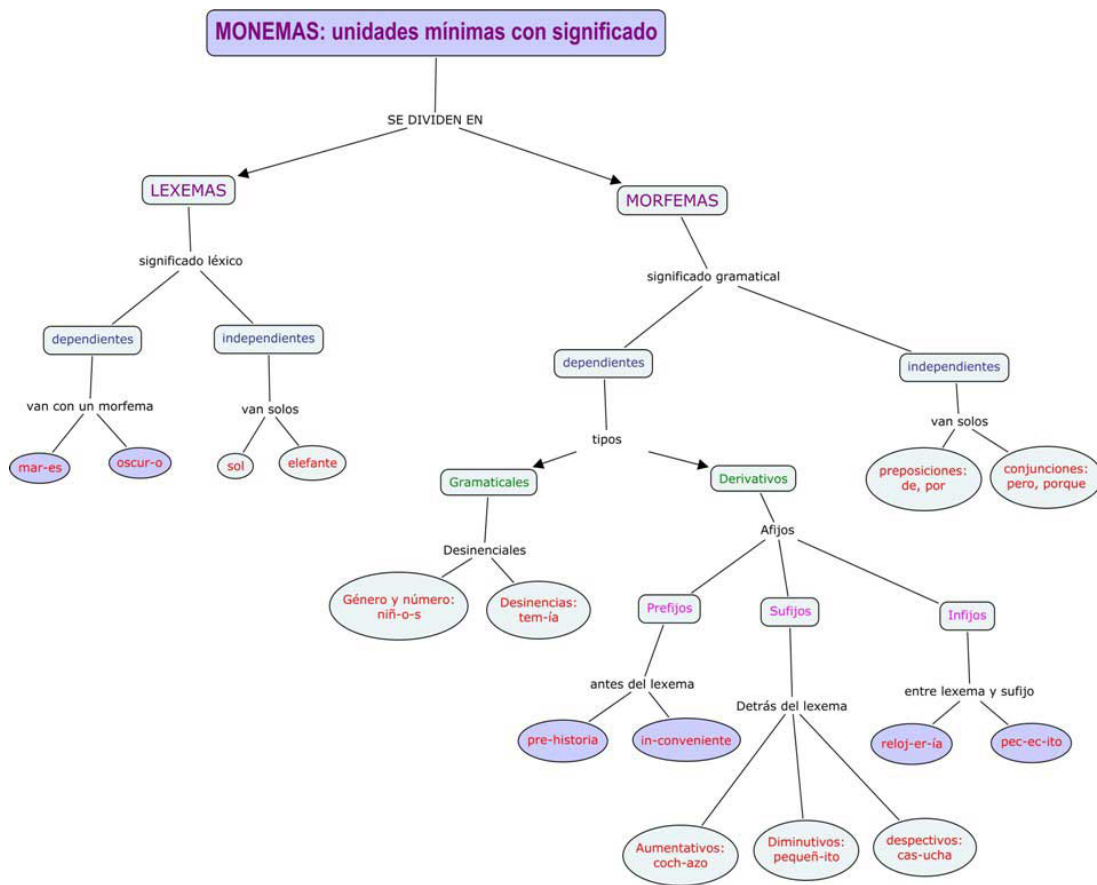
MONEMAS: unidades mínimas con significado

SE DIVIDEN EN

LEXEMAS

significado léxico

dependientes

van con un morfema

mar-es

oscur-o

independientes

van solos

sol

elefante

MORFEMAS

significado gramatical

dependientes

tipos

Gramaticales

Desinenciales

Género y número: niñ-o-s

Desinencias: tem-ía

Derivativos

Afijos

Prefijos

antes del lexema

pre-historia

in-conveniente

Sufijos

Detrás del lexema

Aumentativos: coch-azo

Diminutivos: pequeñ-ito

despectivos: cas-ucha

Infijos

entre lexema y sufijo

reloj-er-ía

pec-ec-ito

independientes

van solos

preposiciones: de, por

conjunciones: pero, porque